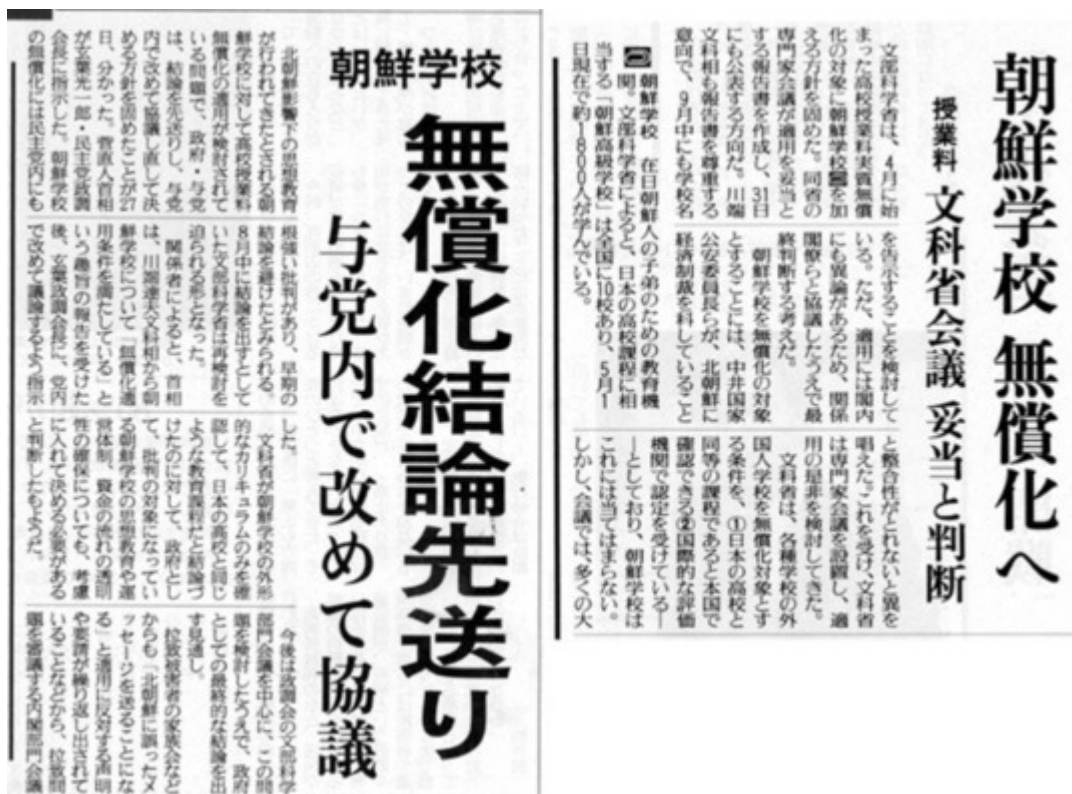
朝鮮学校 無償化へ
授業料 文科省会議 妥当と判断

文部科学省は、4月に始まった高校授業料実質無償化の対象に朝鮮学校を加える方針を固めた。同省の専門家会議が適用を妥当とする報告書を作成し、31日にも公表する方向だ。川端文科相も報告書を尊重する意向で、9月中にも学校名を告示することを検討している。ただ、適用には閣内にも異論があるため、関係閣僚らと協議したうえで最終判断する考えだ。

朝鮮学校を無償化の対象とすることには、中井国家公安委員長らが、北朝鮮に経済制裁を科していること

と整合性がとれないと異を唱えた。これを受け、文科省は専門家会議を設置し、適用の是非を検討してきた。

文科省は、各種学校の外国人学校を無償化対象とする条件を、①日本の高校と同等の課程であると本国で確認できる②国際的な評価機関で認定を受けている――としており、朝鮮学校はこれには当てはまらない。しかし、会議では、多くの大

■朝鮮学校 在日朝鮮人の子弟のための教育機関。文部科学省によると、日本の高校課程に相当する「朝鮮高級学校」は全国に10校あり、5月1日現在で約1800人が学んでいる。

朝鮮学校
無償化結論先送り
与党内で改めて協議

北朝鮮影響下の思想教育が行われてきたとされる朝鮮学校に対して高校授業料無償化の適用が検討されている問題で、政府・与党は、結論を先送りし、与党内で改めて協議し直して決める方針を固めたことが27日、分かった。菅直人首相が玄葉光一郎・民主党政調会長に指示した。朝鮮学校の無償化には民主党内にも

根強い批判があり、早期の結論を避けたとみられる。8月中に結論を出すとしていた文部科学省は再検討を迫られる形となった。

関係者によると、首相は、川端達夫文科相から朝鮮学校について「無償化適用条件を満たしている」という趣旨の報告を受けた後、玄葉政調会長に、党内で改めて議論するよう指示

した。

文科省が朝鮮学校の外形的なカリキュラムのみを確認して、日本の高校と同じような教育課程だと結論づけたのに対して、政府としての批判の対象になっている朝鮮学校の思想教育や運営体制、資金の流れの透明性の確保についても、考慮に入れて決める必要があると判断したもようだ。

今後は政調会の文部科学部門会議を中心に、この問題を検討したうえで、政府としての最終的な結論を出す見通し。

拉致被害者の家族会などからも「北朝鮮に誤ったメッセージを送ることになる」と適用に反対する声明や要請が繰り返し出されていることなどから、拉致問題を審議する内閣部門会議